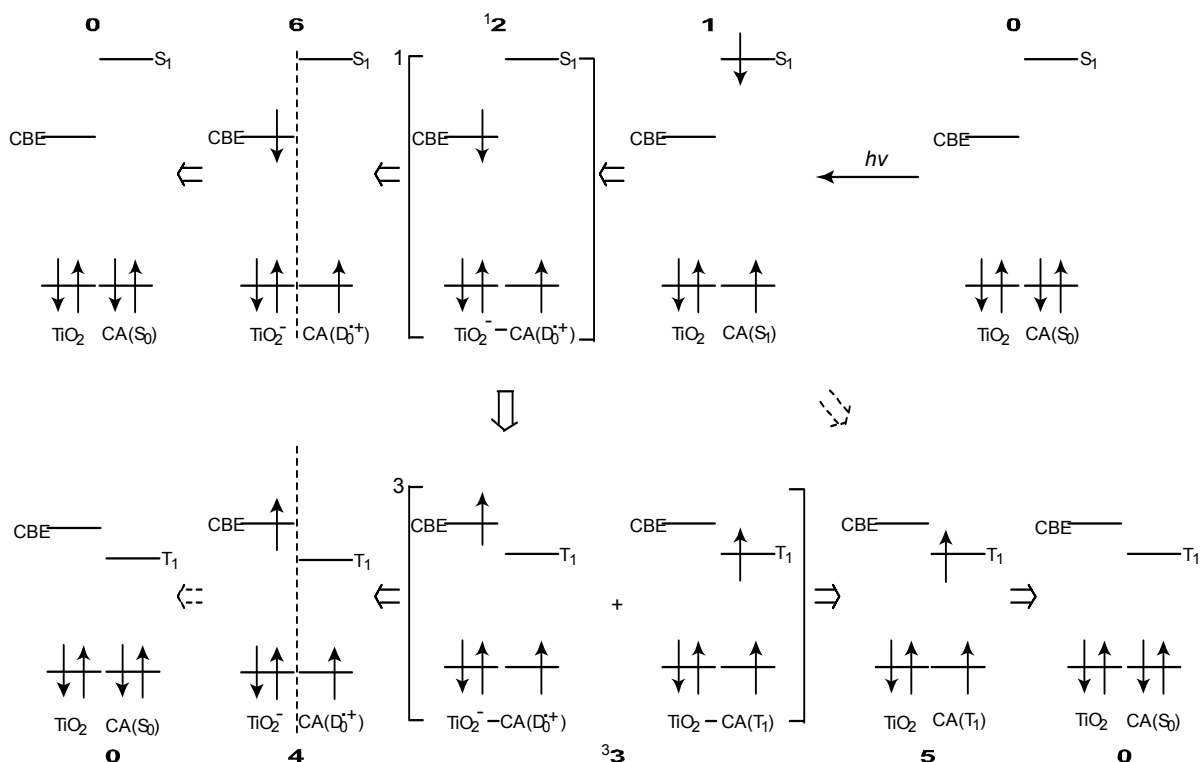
0
$S_1$
CBE
$TiO_2$ CA($S_0$)

6
$S_1$
CBE
$TiO_2^-$ CA($D_0^{\cdot+}$)

$^12$
1
$S_1$
CBE
$TiO_2^-$ – CA($D_0^{\cdot+}$)

1
$S_1$
CBE
$TiO_2$ CA($S_1$)

hv

0
$S_1$
CBE
$TiO_2$ CA($S_0$)

CBE
$T_1$
$TiO_2$ CA($S_0$)
0

CBE
$T_1$
$TiO_2^-$ CA($D_0^{\cdot+}$)
4

3
CBE
$T_1$
$TiO_2^-$ – CA($D_0^{\cdot+}$)
+
CBE
$T_1$
$TiO_2$ – CA($T_1$)
$^33$

CBE
$T_1$
$TiO_2$ CA($T_1$)
5

CBE
$T_1$
$TiO_2$ CA($S_0$)
0